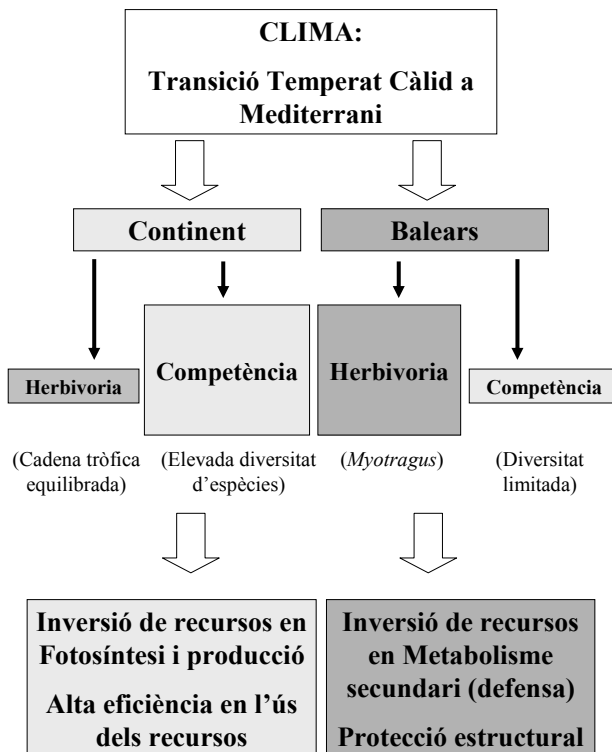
CLIMA:

Transició Temperat Càlid a Mediterrani

Continent

Balears

Herbivoria

Competència

Herbivoria

Competència

(Cadena tròfica equilibrada)

(Elevada diversitat d'espècies)

(*Myotragus*)

(Diversitat limitada)

Inversió de recursos en Fotosíntesi i producció

Alta eficiència en l'ús dels recursos

Inversió de recursos en Metabolisme secundari (defensa)

Protecció estructural